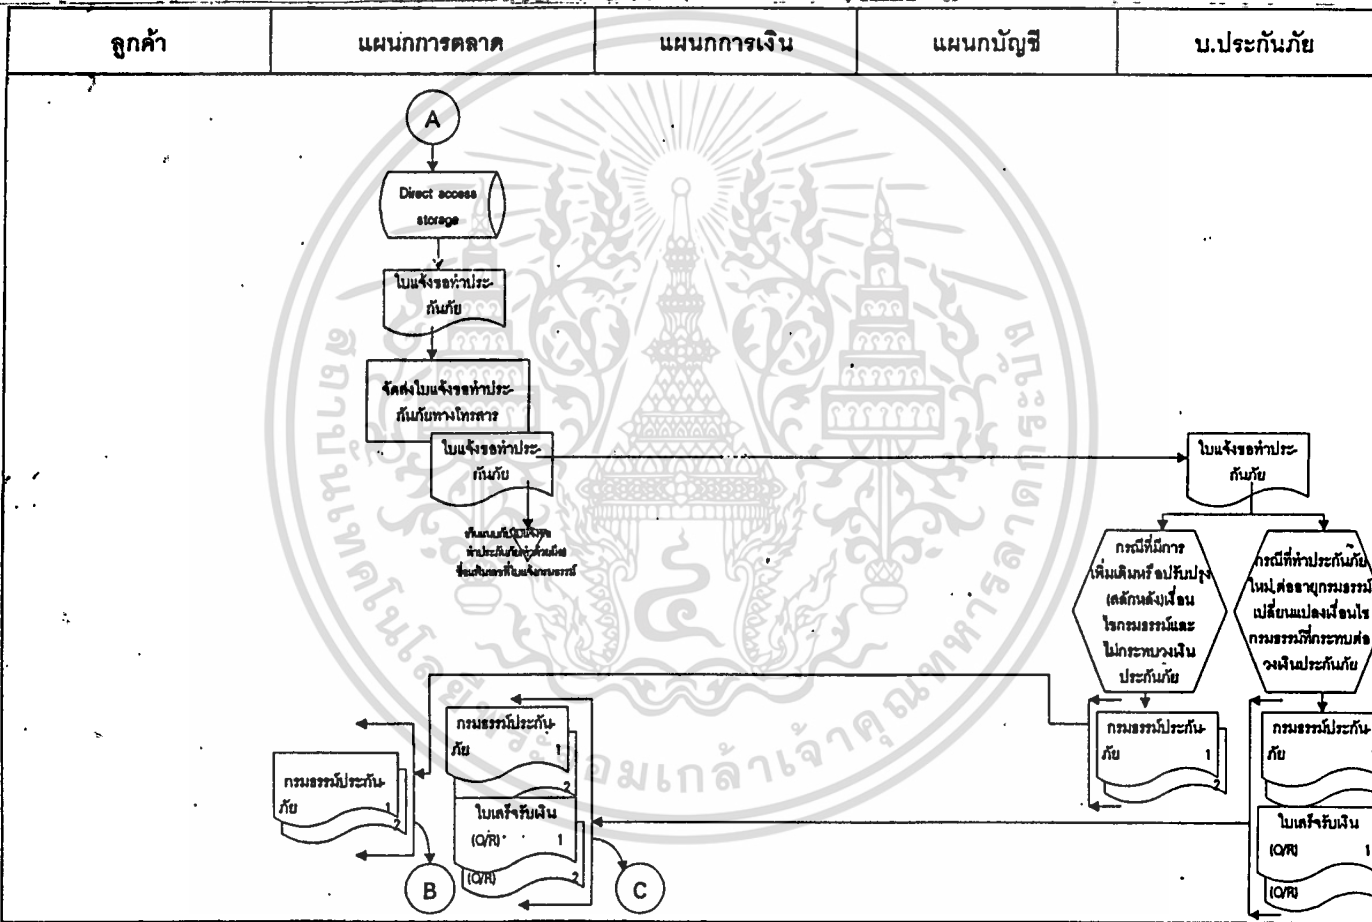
| ลูกค้า | แผนกการตลาด | แผนกการเงิน | แผนกบัญชี | บ.ประกันภัย |
|---|---|---|---|---|

A

Direct access storage

ใบแจ้งขอทำประกันภัย

จัดส่งใบแจ้งขอทำประกันภัยทางโทรสาร

ใบแจ้งขอทำประกันภัย

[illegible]

ใบแจ้งขอทำประกันภัย

กรณีที่มีการเพิ่มเติมหรือปรับปรุง (สลักหลัง)เงื่อนไขกรมธรรม์และไม่กระทบวงเงินประกันภัย

กรณีที่ทำประกันภัยใหม่,ต่ออายุกรมธรรม์ เปลี่ยนแปลงเงื่อนไขกรมธรรม์ที่กระทบต่อวงเงินประกันภัย

กรมธรรม์ประกันภัย 1 2

กรมธรรม์ประกันภัย

ใบเสร็จรับเงิน (O/R) 1

(O/R)

กรมธรรม์ประกันภัย 1 2

ใบเสร็จรับเงิน (O/R) 1 2

(O/R)

กรมธรรม์ประกันภัย 1 2

B

C

สถาบันเทคโนโลยีพระจอมเกล้าเจ้าคุณทหารลาดกระบัง